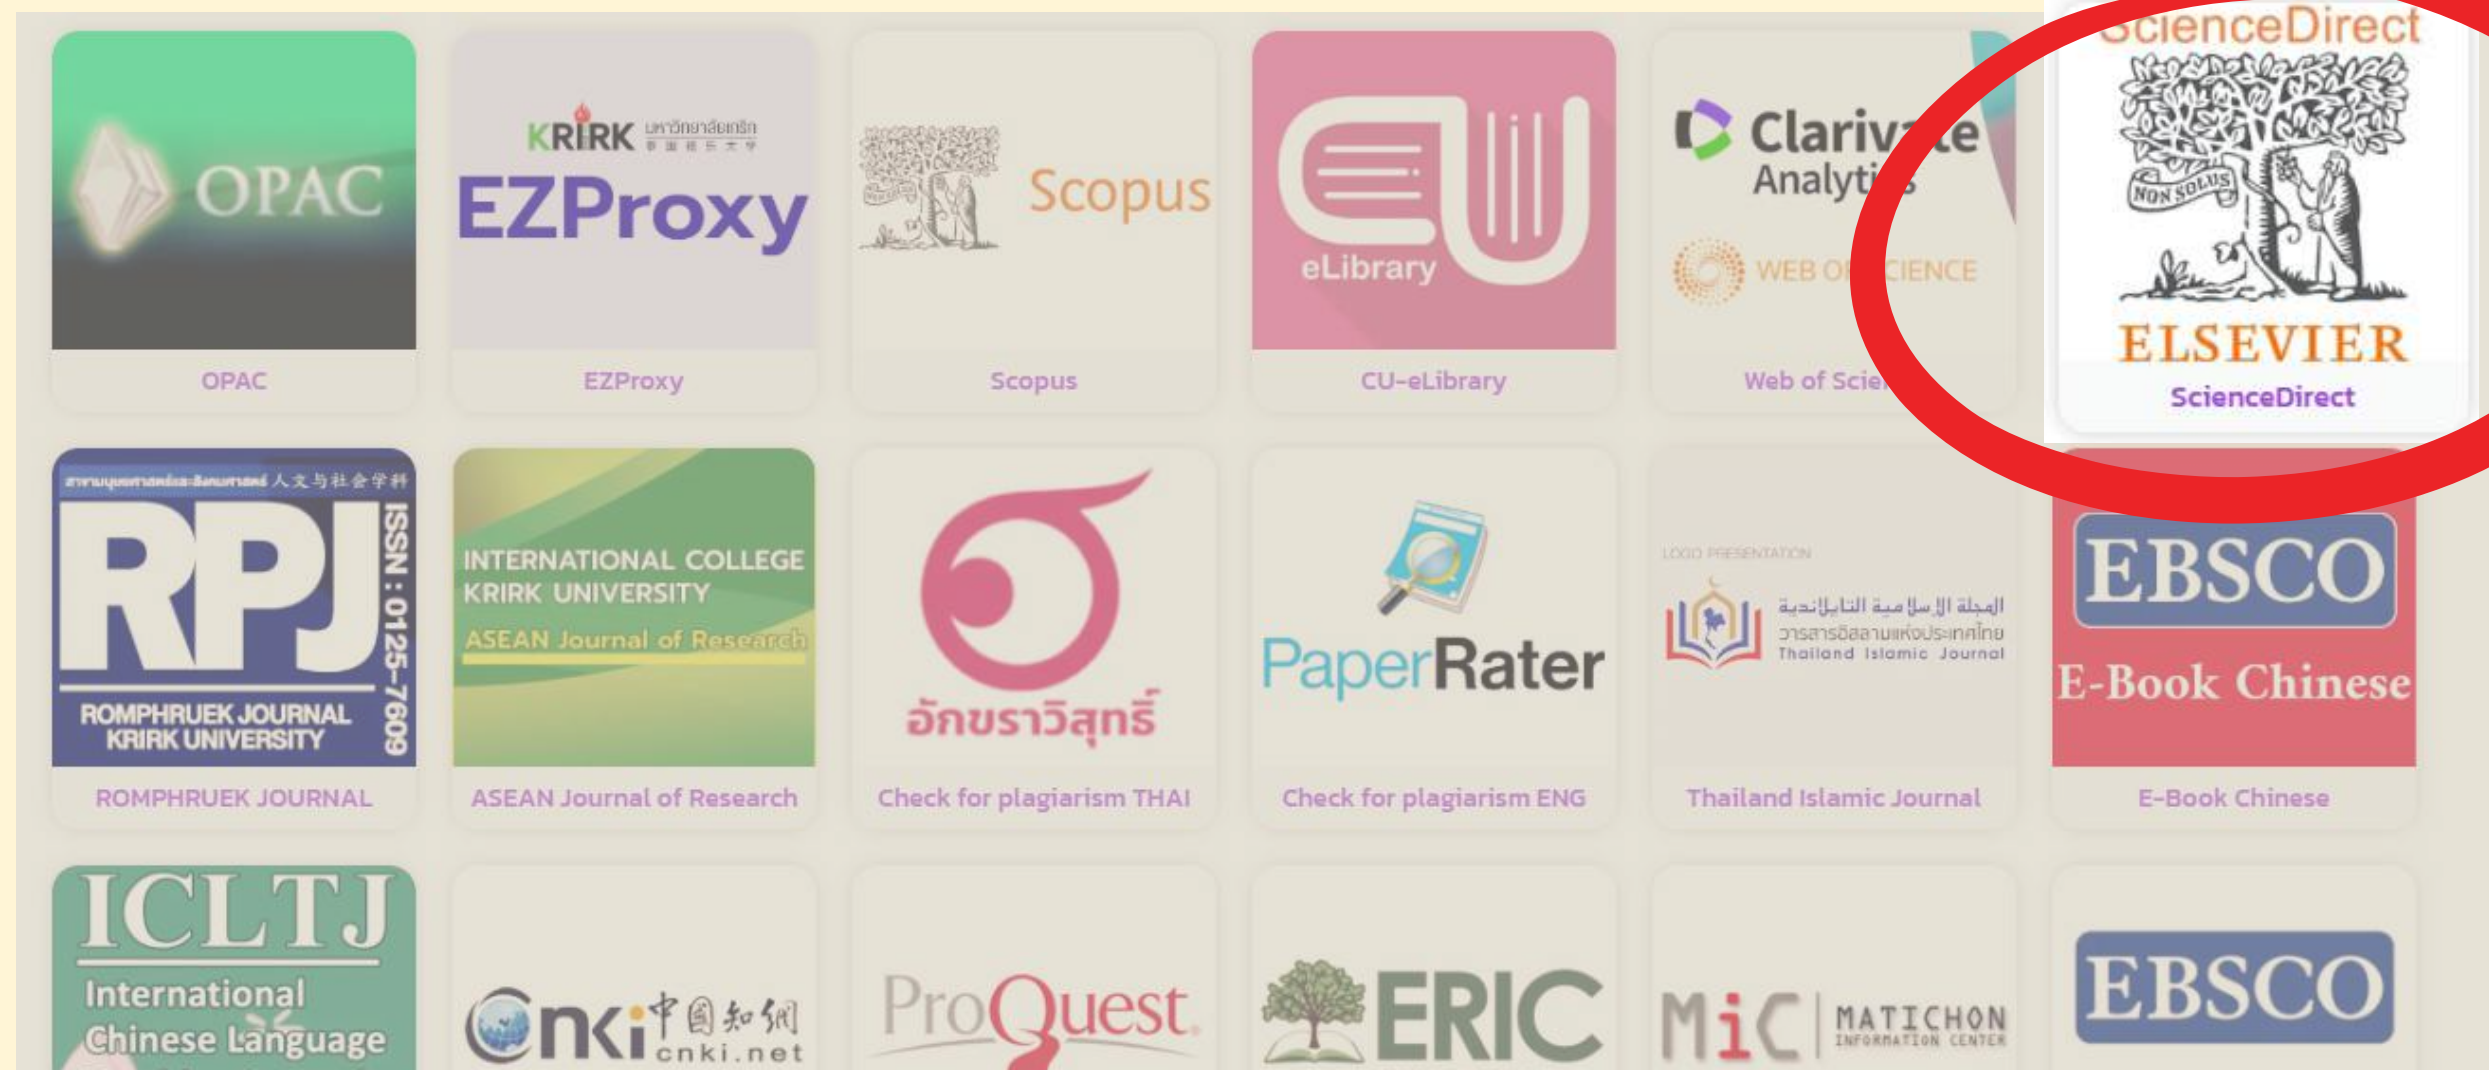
OPAC
OPAC

KRIRK มหาวิทยาลัยเกริก
EZProxy
EZProxy

Scopus
Scopus

eLibrary
CU-eLibrary

Clarivate Analytics
WEB OF SCIENCE
Web of Scie

ScienceDirect
NON SOLUS
ELSEVIER
ScienceDirect

สาขามนุษยศาสตร์และสังคมศาสตร์ 人文与社会学科
RPJ
ISSN : 0125-7609
ROMPHRUEK JOURNAL KRIRK UNIVERSITY
ROMPHRUEK JOURNAL

INTERNATIONAL COLLEGE KRIRK UNIVERSITY
ASEAN Journal of Research
ASEAN Journal of Research

อักขราวิสุทธิ์
Check for plagiarism THAI

PaperRater
Check for plagiarism ENG

LOGO PRESENTATION
المجلة الإسلامية التايلاندية
วารสารอิสลามแห่งประเทศไทย
Thailand Islamic Journal
Thailand Islamic Journal

EBSCO
E-Book Chinese
E-Book Chinese

ICLTJ
International Chinese Language

cnki 中国知网 cnki.net

ProQuest

ERIC

MiC MATICHON INFORMATION CENTER

EBSCO